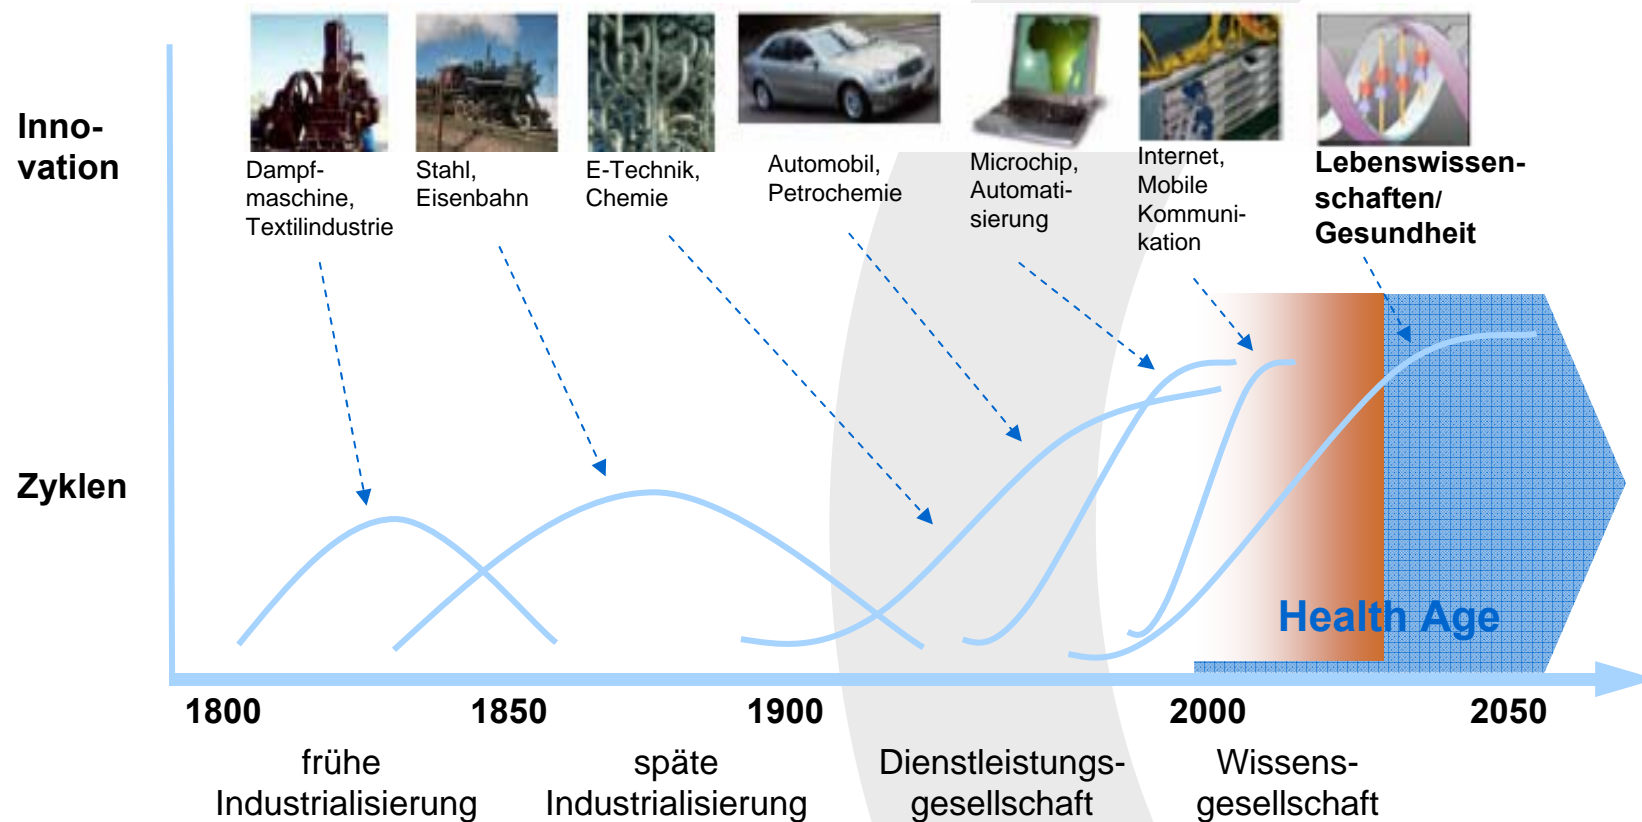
Innovation

Dampfmaschine, Textilindustrie

Stahl, Eisenbahn

E-Technik, Chemie

Automobil, Petrochemie

Microchip, Automatisierung

Internet, Mobile Kommunikation

Lebenswissenschaften/ Gesundheit

Zyklen

Health Age

1800

1850

1900

2000

2050

frühe Industrialisierung

späte Industrialisierung

Dienstleistungsgesellschaft

Wissensgesellschaft